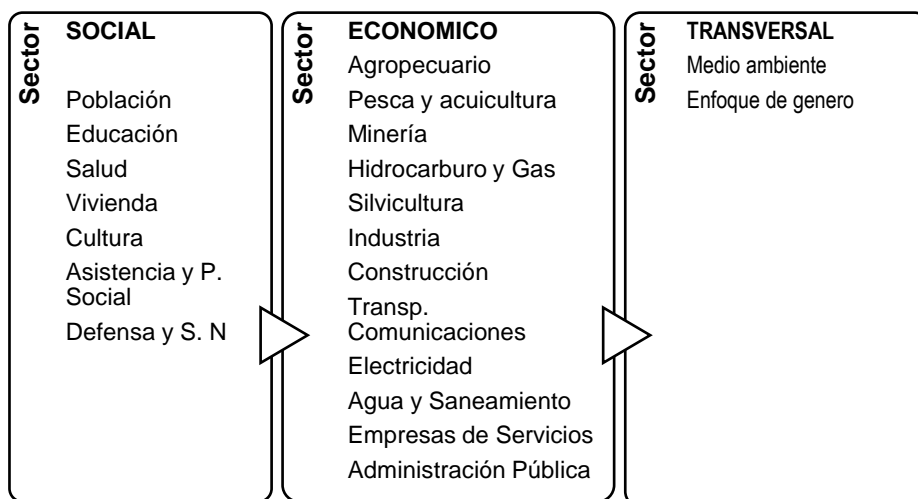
Sector
SOCIAL
Población
Educación
Salud
Vivienda
Cultura
Asistencia y P. Social
Defensa y S. N

Sector
ECONOMICO
Agropecuario
Pesca y acuicultura
Minería
Hidrocarburo y Gas
Silvicultura
Industria
Construcción
Transp. Comunicaciones
Electricidad
Agua y Saneamiento
Empresas de Servicios
Administración Pública

Sector
TRANSVERSAL
Medio ambiente
Enfoque de genero